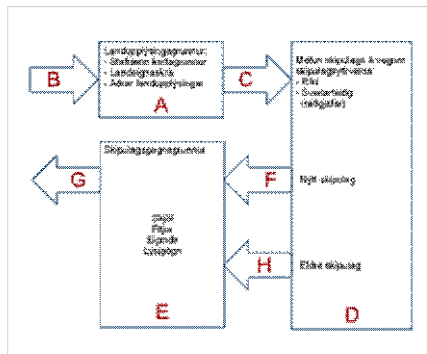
B

Landupplýsingagrunnur:
- Stafrænn kortagrunnur
- Landupplýsingar
- Aðrar landupplýsingar

A

C

Mótun skipulags á vegum skipulagsyfirvalda
- Ríki
- Sveitarfélög (ráðgjafar)

Nýtt skipulag

Eldra skipulag

D

F

H

G

Skipulagsgagnagrunnur

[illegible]
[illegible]
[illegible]
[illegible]

E